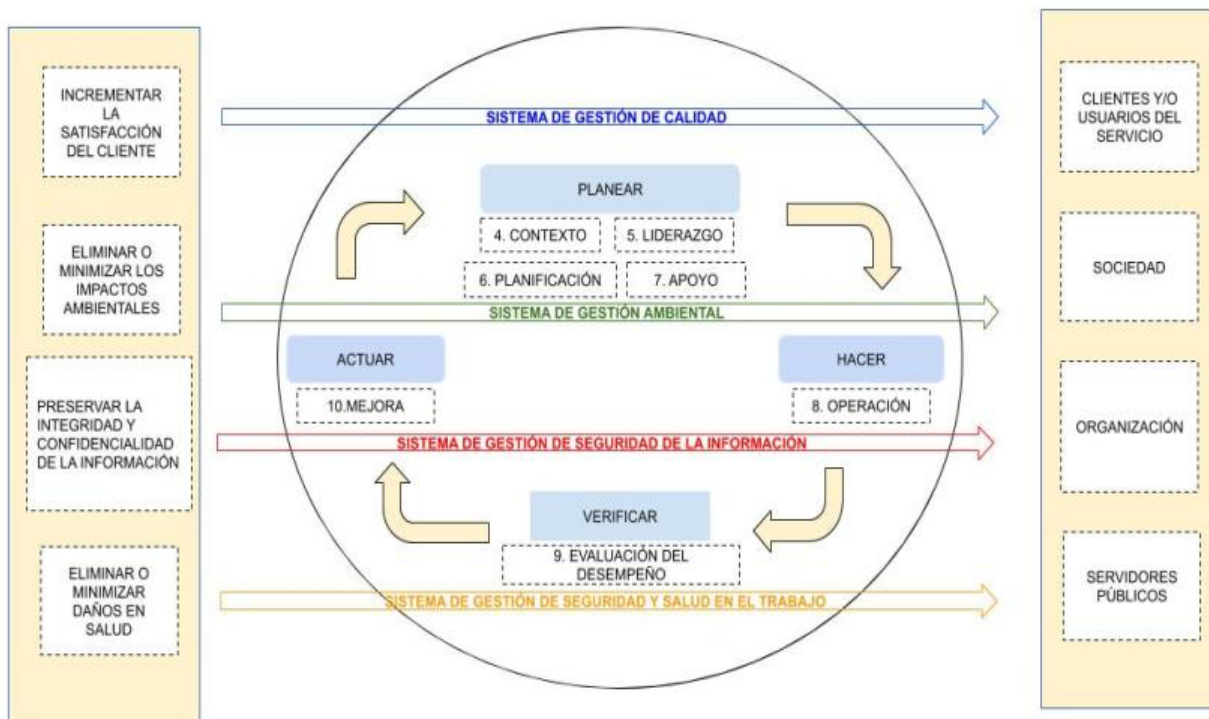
INCREMENTAR LA SATISFACCIÓN DEL CLIENTE

ELIMINAR O MINIMIZAR LOS IMPACTOS AMBIENTALES

PRESERVAR LA INTEGRIDAD Y CONFIDENCIALIDAD DE LA INFORMACIÓN

ELIMINAR O MINIMIZAR DAÑOS EN SALUD

SISTEMA DE GESTIÓN DE CALIDAD

PLANEAR

4. CONTEXTO

5. LIDERAZGO

6. PLANIFICACIÓN

7. APOYO

SISTEMA DE GESTIÓN AMBIENTAL

ACTUAR

10.MEJORA

HACER

8. OPERACIÓN

SISTEMA DE GESTIÓN DE SEGURIDAD DE LA INFORMACIÓN

VERIFICAR

9. EVALUACIÓN DEL DESEMPEÑO

SISTEMA DE GESTIÓN DE SEGURIDAD Y SALUD EN EL TRABAJO

CLIENTES Y/O USUARIOS DEL SERVICIO

SOCIEDAD

ORGANIZACIÓN

SERVIDORES PÚBLICOS